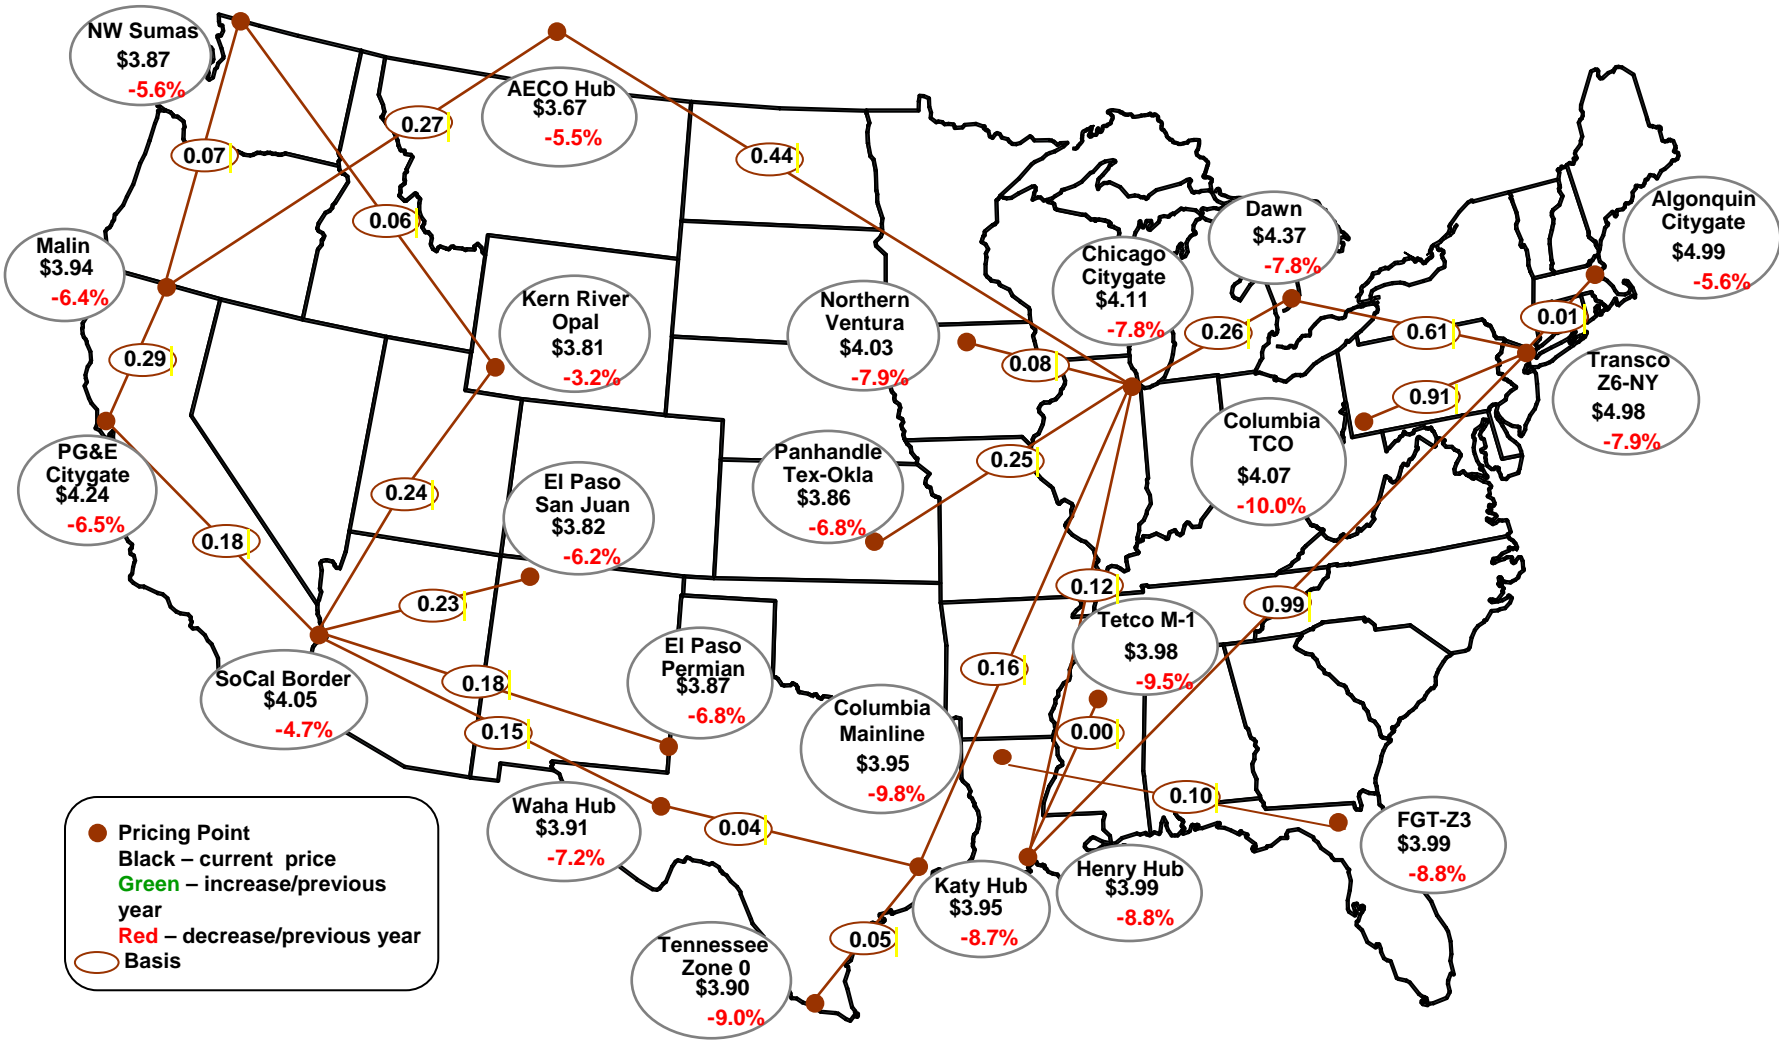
NW Sumas
$3.87
-5.6%

AECO Hub
$3.67
-5.5%

0.27

0.07

0.44

0.06

Malin
$3.94
-6.4%

Kern River
Opal
$3.81
-3.2%

Northern
Ventura
$4.03
-7.9%

Chicago
Citygate
$4.11
-7.8%

Dawn
$4.37
-7.8%

Algonquin
Citygate
$4.99
-5.6%

0.29

0.08

0.26

0.61

0.01

Transco
Z6-NY
$4.98
-7.9%

0.91

PG&E
Citygate
$4.24
-6.5%

0.24

El Paso
San Juan
$3.82
-6.2%

Panhandle
Tex-Okla
$3.86
-6.8%

0.25

Columbia
TCO
$4.07
-10.0%

0.18

0.23

0.12

0.99

Tetco M-1
$3.98
-9.5%

SoCal Border
$4.05
-4.7%

0.18

El Paso
Permian
$3.87
-6.8%

0.16

0.15

Columbia
Mainline
$3.95
-9.8%

0.00

0.10

Waha Hub
$3.91
-7.2%

0.04

FGT-Z3
$3.99
-8.8%

Katy Hub
$3.95
-8.7%

Henry Hub
$3.99
-8.8%

Pricing Point
Black – current price
Green – increase/previous year
Red – decrease/previous year
Basis

Tennessee
Zone 0
$3.90
-9.0%

0.05